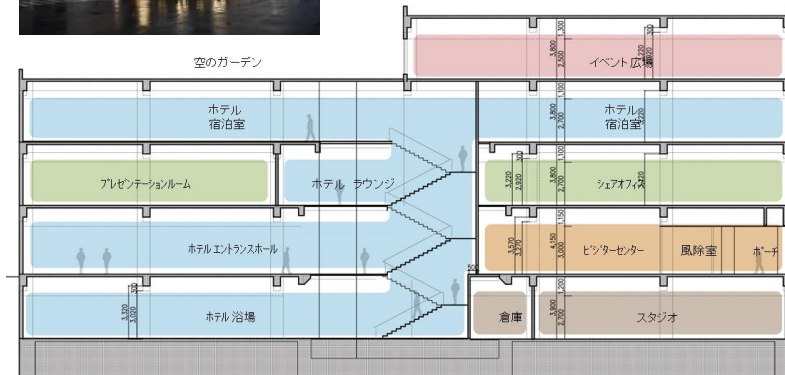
空のガーデン

イベント広場

3,800
2,500
1,300
220
300

ホテル
宿泊室

ホテル
宿泊室

3,800
2,700
1,100
3,220

プレゼンテーションルーム

ホテル ラウンジ

3,220
2,920
300

3,800
2,700
1,100

シェアオフィス
3,220

ホテル エントランスホール

3,570
3,270
300

4,150
3,000
1,150

ビジターセンター

風除室

ポーチ

ホテル 浴場

3,300
3,000
300

倉庫

3,800
2,700
1,200

スタジオ